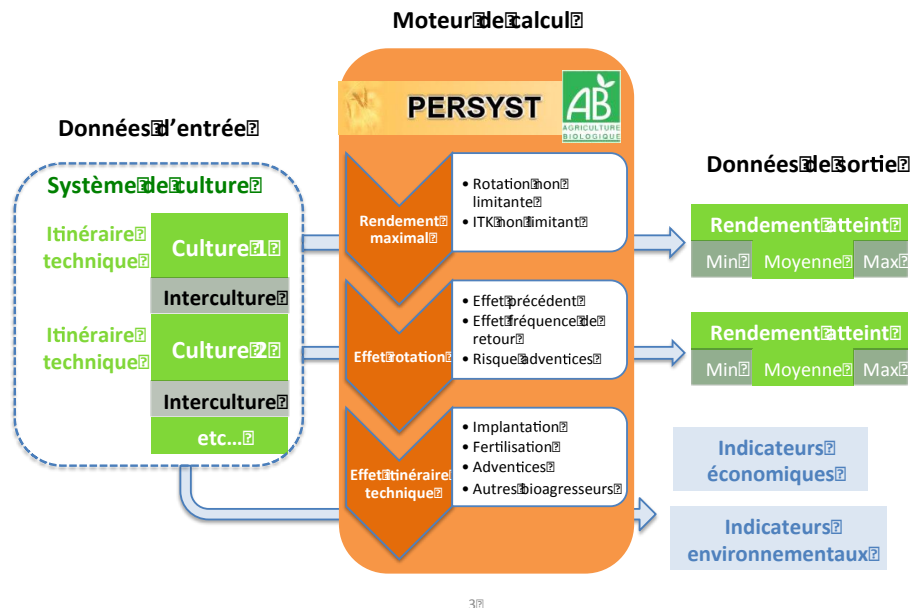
Moteur de calcul

PERSYST

AB
AGRICULTURE BIOLOGIQUE

Données d'entrée

Système de culture

Itinéraire technique

Culture 1

Interculture

Itinéraire technique

Culture 2

Interculture

etc…

Rendement maximal

• Rotation non limitante
• ITK non limitant

Effet rotation

• Effet précédent
• Effet fréquence de retour
• Risque adventices

Effet itinéraire technique

• Implantation
• Fertilisation
• Adventices
• Autres bioagresseurs

Données de sortie

Rendement atteint

| Min | Moyenne | Max |
|---|---|---|

Rendement atteint

| Min | Moyenne | Max |
|---|---|---|

Indicateurs économiques

Indicateurs environnementaux

3